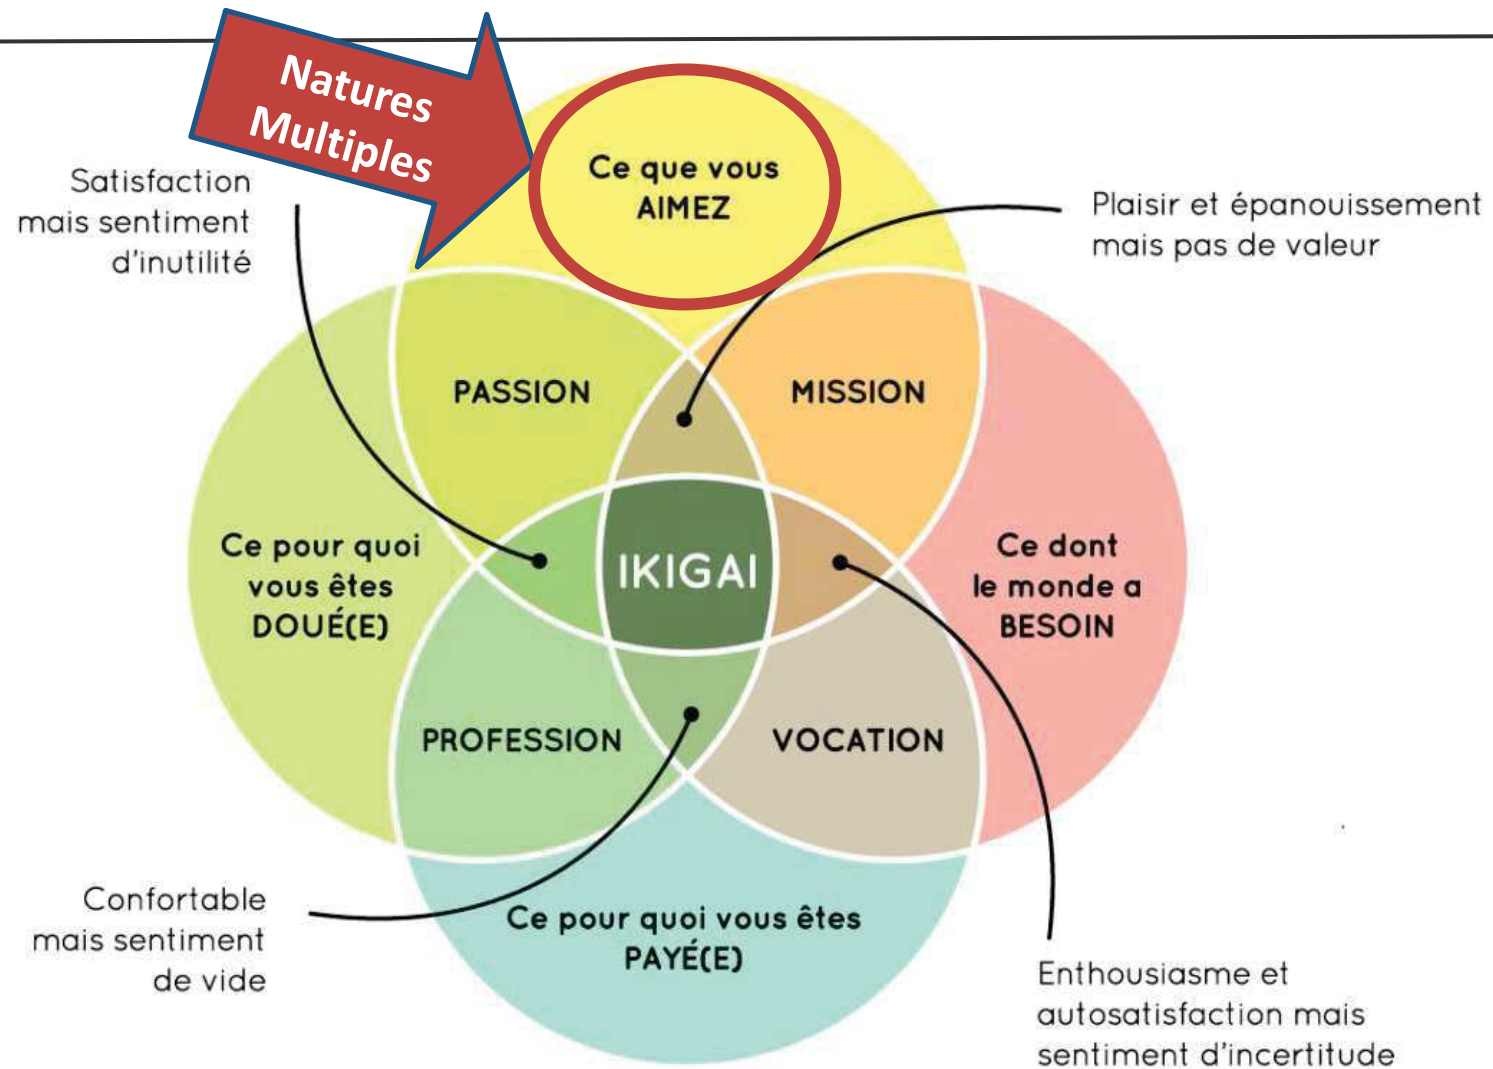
Natures Multiples

Satisfaction mais sentiment d'inutilité

Ce que vous AIMEZ

Plaisir et épanouissement mais pas de valeur

PASSION

MISSION

Ce pour quoi vous êtes DOUÉ(E)

IKIGAI

Ce dont le monde a BESOIN

PROFESSION

VOCATION

Confortable mais sentiment de vide

Ce pour quoi vous êtes PAYÉ(E)

Enthousiasme et autosatisfaction mais sentiment d'incertitude